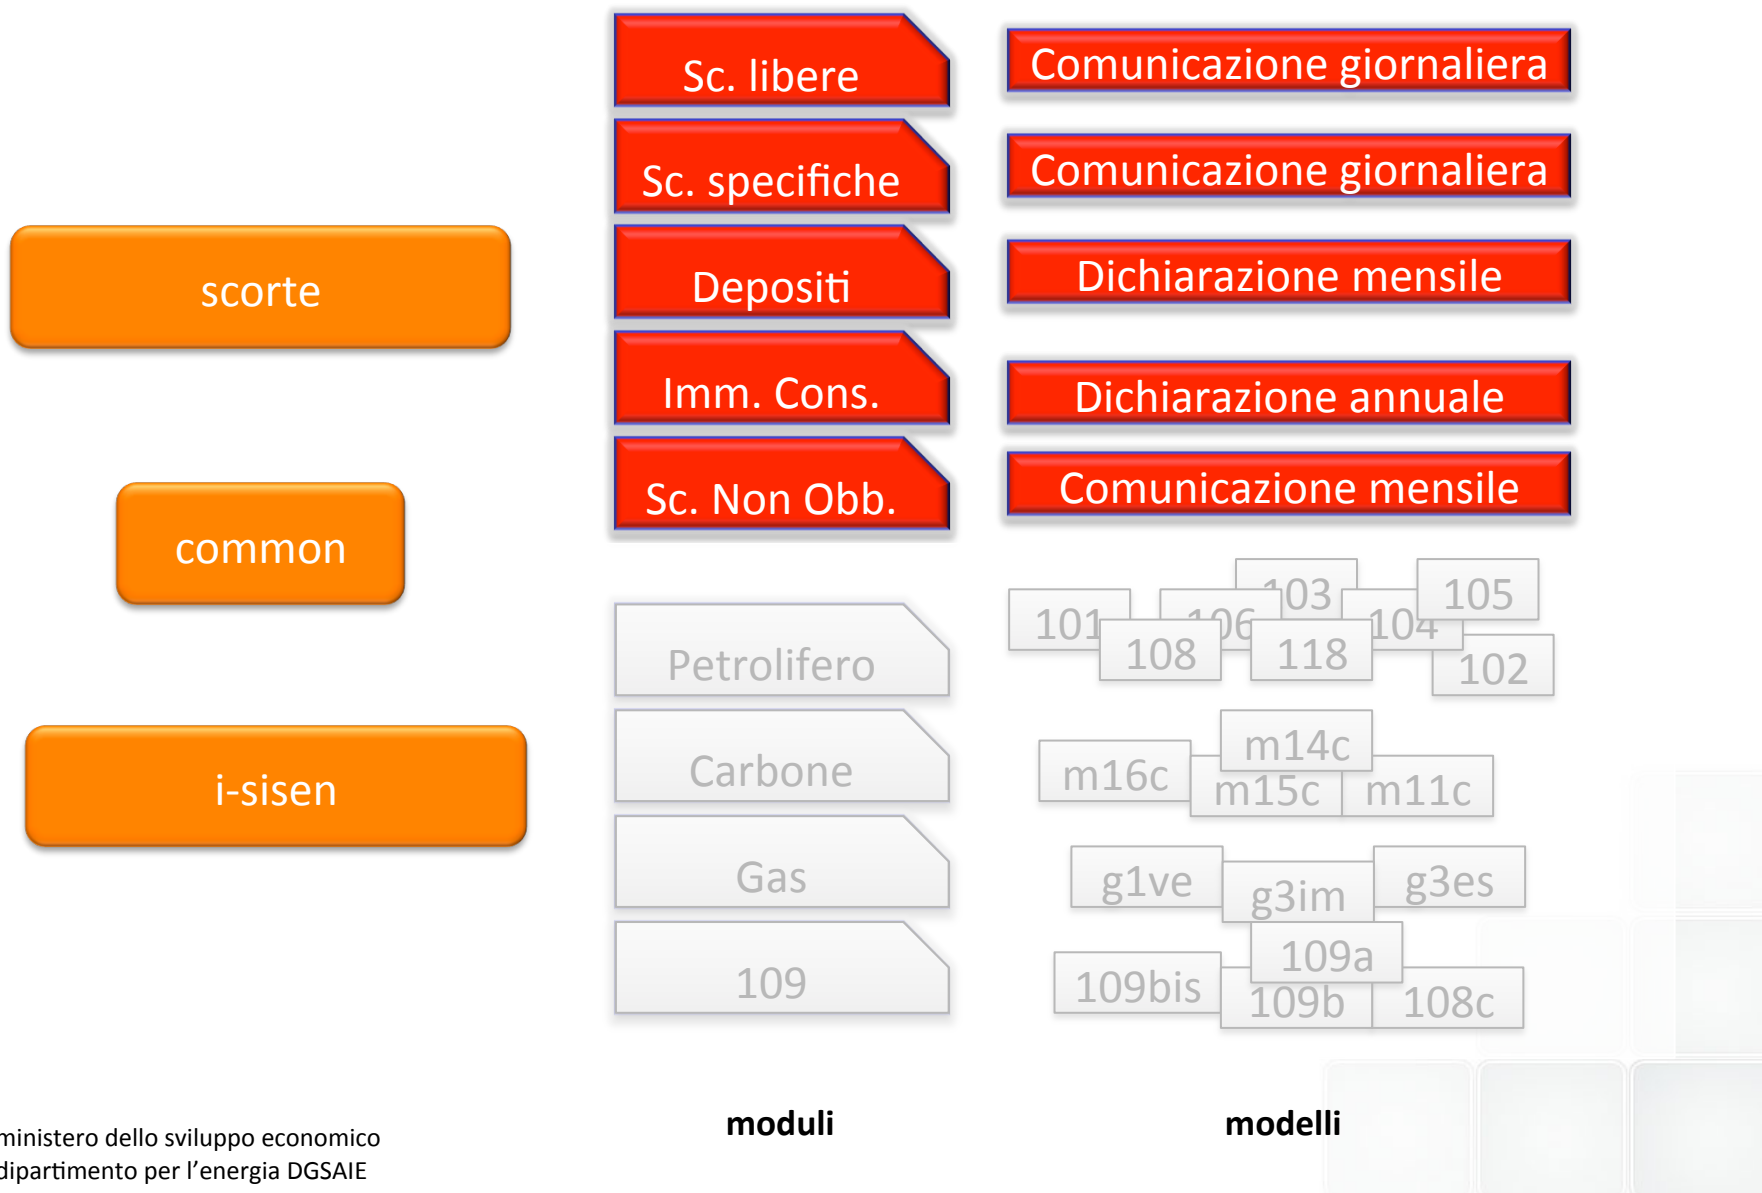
scorte

common

i-sisen

Sc. libere

Sc. specifiche

Depositi

Imm. Cons.

Sc. Non Obb.

Petrolifero

Carbone

Gas

109

Comunicazione giornaliera

Comunicazione giornaliera

Dichiarazione mensile

Dichiarazione annuale

Comunicazione mensile

101 106 103 104 105 108 118 102

m16c m14c m15c m11c

g1ve g3im g3es

109bis 109a 109b 108c

moduli

modelli

ministero dello sviluppo economico
dipartimento per l'energia DGSAIE